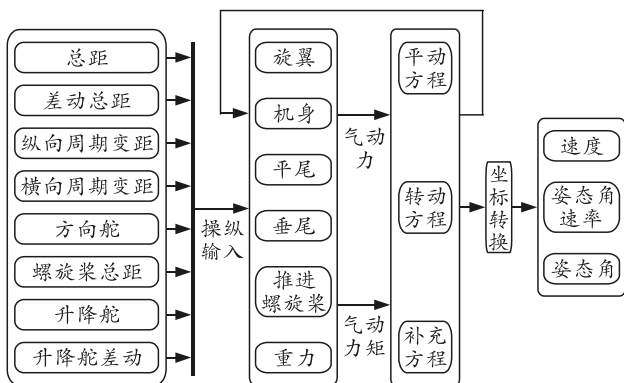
总距

差动总距

纵向周期变距

横向周期变距

方向舵

螺旋桨总距

升降舵

升降舵差动

操纵输入

旋翼

机身

平尾

垂尾

推进螺旋桨

重力

气动力

气动力矩

平动方程

转动方程

补充方程

坐标转换

速度

姿态角速率

姿态角